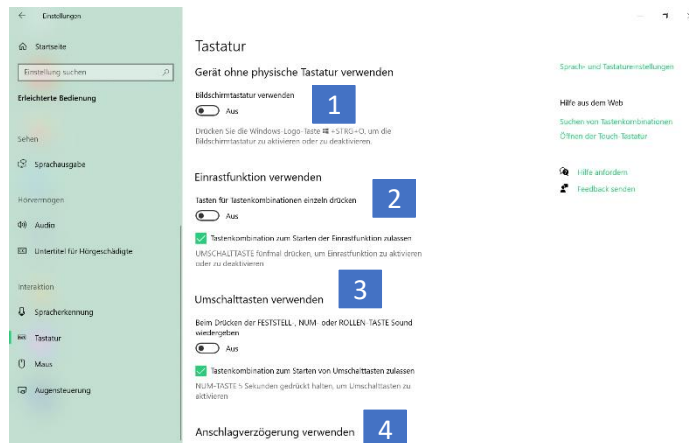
← Einstellungen

Startseite

Einstellung suchen

Erleichterte Bedienung

Sehen

Sprachausgabe

Hörvermögen

Audio

Untertitel für Hörgeschädigte

Interaktion

Spracherkennung

Tastatur

Maus

Augensteuerung

Tastatur

Gerät ohne physische Tastatur verwenden

Bildschirmtastatur verwenden

1

Aus

Drücken Sie die Windows-Logo-Taste ⊞ +STRG+O, um die Bildschirmtastatur zu aktivieren oder zu deaktivieren.

Einrastfunktion verwenden

Tasten für Tastenkombinationen einzeln drücken

2

Aus

Tastenkombination zum Starten der Einrastfunktion zulassen

UMSCHALTTASTE fünfmal drücken, um Einrastfunktion zu aktivieren oder zu deaktivieren

Umschalttasten verwenden

3

Beim Drücken der FESTSTELL-, NUM- oder ROLLEN-TASTE Sound wiedergeben

Aus

Tastenkombination zum Starten von Umschalttasten zulassen

NUM-TASTE 5 Sekunden gedrückt halten, um Umschalttasten zu aktivieren

Anschlagverzögerung verwenden

4

Sprach- und Tastatureinstellungen

Hilfe aus dem Web

Suchen von Tastenkombinationen

Öffnen der Touch Tastatur

Hilfe anfordern

Feedback senden